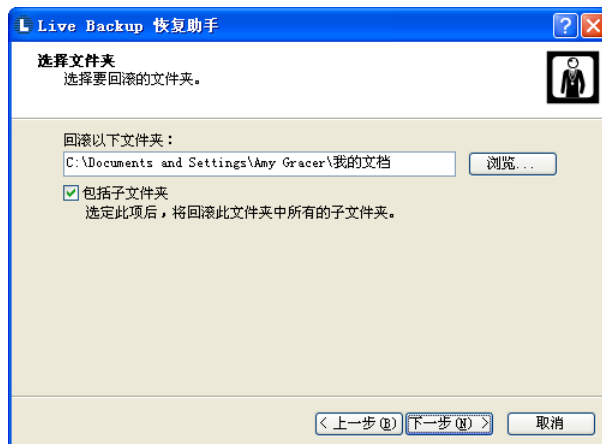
L Live Backup 恢复助手

选择文件夹
选择要回滚的文件夹。

回滚以下文件夹：
C:\Documents and Settings\Amy Gracer\我的文档
浏览...

☑ 包括子文件夹
选定此项后，将回滚此文件夹中所有的子文件夹。

< 上一步(B)
下一步(N) >
取消